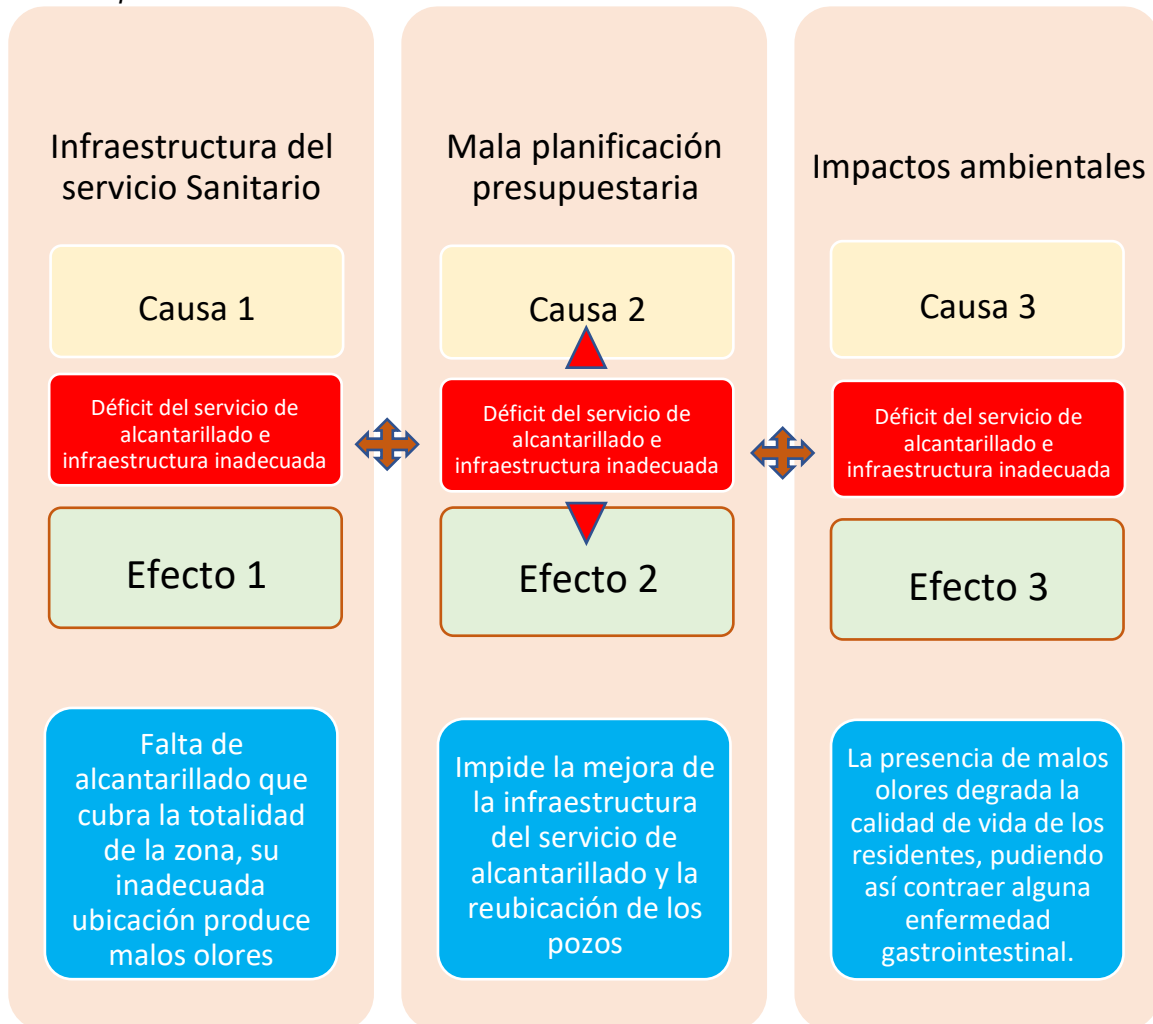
Infraestructura del servicio Sanitario

Causa 1

Déficit del servicio de alcantarillado e infraestructura inadecuada

Efecto 1

Falta de alcantarillado que cubra la totalidad de la zona, su inadecuada ubicación produce malos olores

Mala planificación presupuestaria

Causa 2

Déficit del servicio de alcantarillado e infraestructura inadecuada

Efecto 2

Impide la mejora de la infraestructura del servicio de alcantarillado y la reubicación de los pozos

Impactos ambientales

Causa 3

Déficit del servicio de alcantarillado e infraestructura inadecuada

Efecto 3

La presencia de malos olores degrada la calidad de vida de los residentes, pudiendo así contraer alguna enfermedad gastrointestinal.